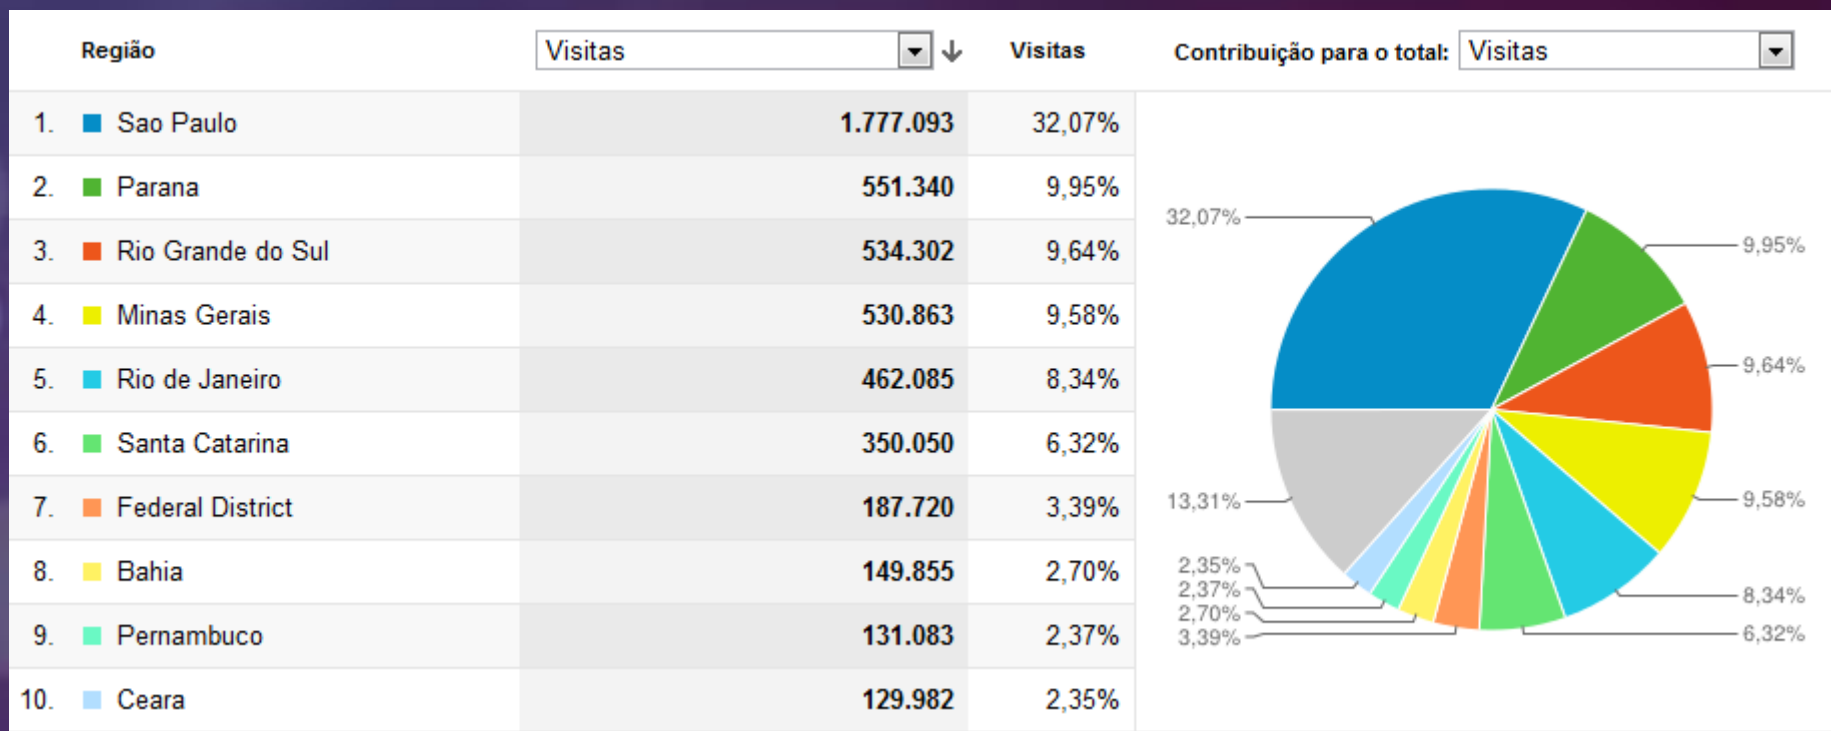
| Região | Visitas ↓ | Visitas |
|---|---|---|
| 1. Sao Paulo | 1.777.093 | 32,07% |
| 2. Parana | 551.340 | 9,95% |
| 3. Rio Grande do Sul | 534.302 | 9,64% |
| 4. Minas Gerais | 530.863 | 9,58% |
| 5. Rio de Janeiro | 462.085 | 8,34% |
| 6. Santa Catarina | 350.050 | 6,32% |
| 7. Federal District | 187.720 | 3,39% |
| 8. Bahia | 149.855 | 2,70% |
| 9. Pernambuco | 131.083 | 2,37% |
| 10. Ceara | 129.982 | 2,35% |

Contribuição para o total: Visitas

32,07%
9,95%
9,64%
13,31%
9,58%
2,35%
2,37%
2,70%
3,39%
8,34%
6,32%